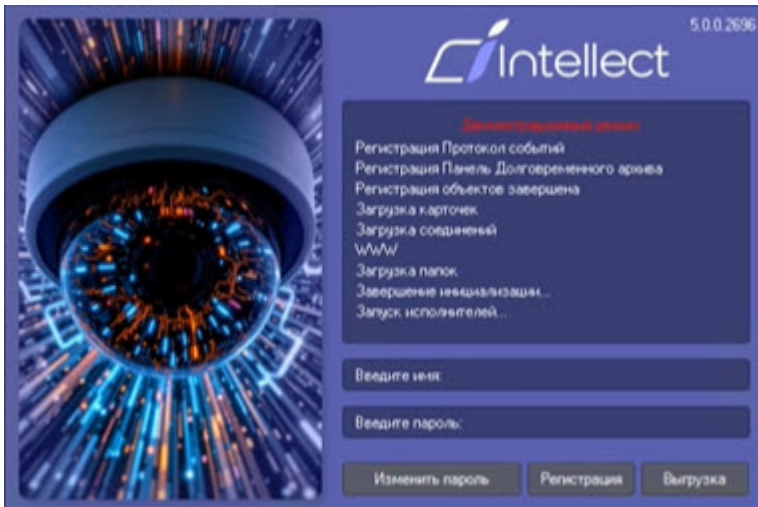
5.0.0.2696

intellect

Демонстрационный режим

Регистрация Протокол событий
Регистрация Панель Долговременного архива
Регистрация объектов завершена
Загрузка карточек
Загрузка соединений
WWW
Загрузка папок
Завершение инициализации...
Запуск исполнителей...

Введите имя:

Введите пароль:

Изменить пароль
Регистрация
Выгрузка